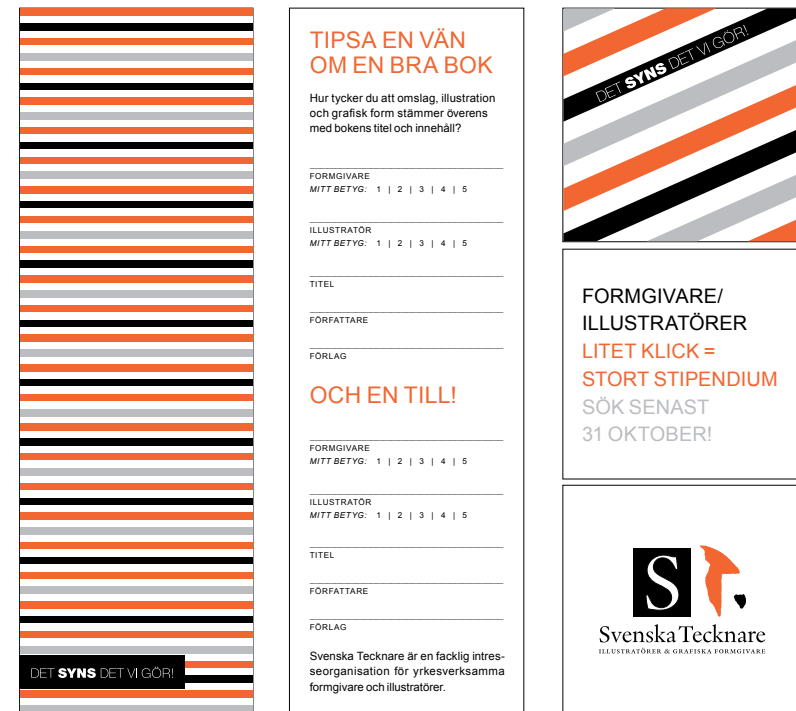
DET SYNS DET VI GÖR!

TIPSA EN VÄN OM EN BRA BOK

Hur tycker du att omslag, illustration och grafisk form stämmer överens med bokens titel och innehåll?

FORMGIVARE
MITT BETYG: 1 | 2 | 3 | 4 | 5

ILLUSTRATÖR
MITT BETYG: 1 | 2 | 3 | 4 | 5

TITEL

FÖRFATTARE

FÖRLAG

OCH EN TILL!

FORMGIVARE
MITT BETYG: 1 | 2 | 3 | 4 | 5

ILLUSTRATÖR
MITT BETYG: 1 | 2 | 3 | 4 | 5

TITEL

FÖRFATTARE

FÖRLAG

Svenska Tecknare är en facklig intresseorganisation för yrkesverksamma formgivare och illustratörer.

DET SYNS DET VI GÖR!

FORMGIVARE/ ILLUSTRATÖRER
LITET KLICK = STORT STIPENDIUM
SÖK SENAST 31 OKTOBER!

Svenska Tecknare
ILLUSTRATÖRER & GRAFISKA FORMGIVARE